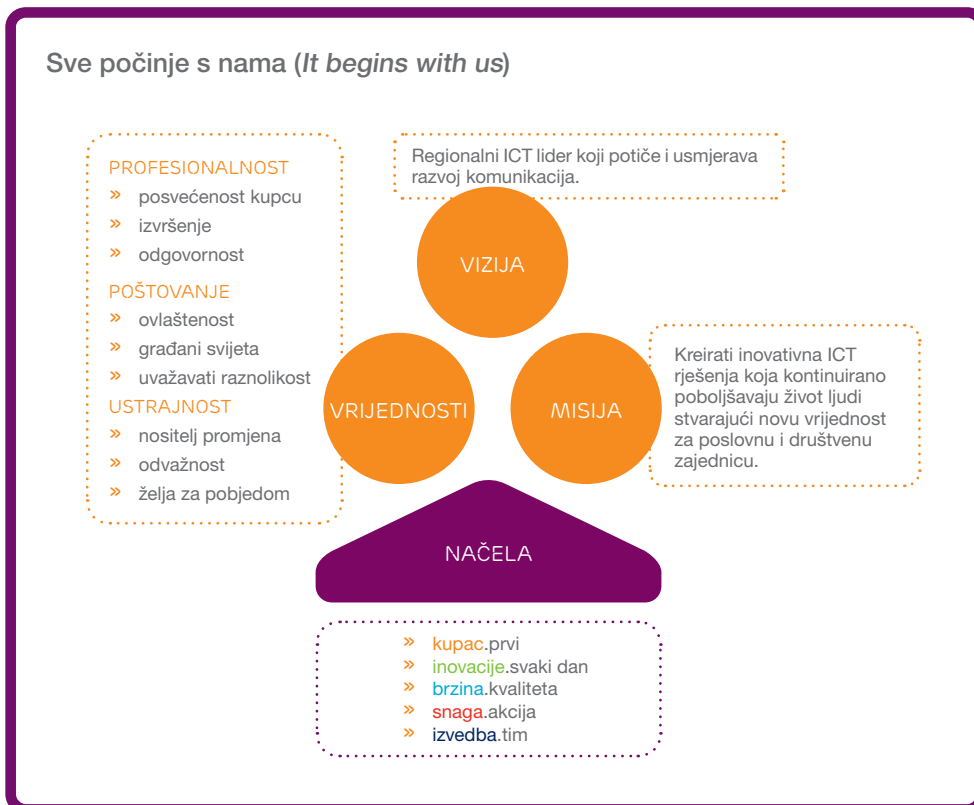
Sve počinje s nama (*It begins with us*)

PROFESIONALNOST
» posvećenost kupcu
» izvršenje
» odgovornost
POŠTOVANJE
» ovlaštenost
» građani svijeta
» uvažavati raznolikost
USTRAJNOST
» nositelj promjena
» odvažnost
» želja za pobjedom

Regionalni ICT lider koji potiče i usmjerava razvoj komunikacija.

VIZIJA

VRIJEDNOSTI

MISIJA

Kreirati inovativna ICT rješenja koja kontinuirano poboljšavaju život ljudi stvarajući novu vrijednost za poslovnu i društvenu zajednicu.

NAČELA

» kupac.prvi
» inovacije.svaki dan
» brzina.kvaliteta
» snaga.akcija
» izvedba.tim